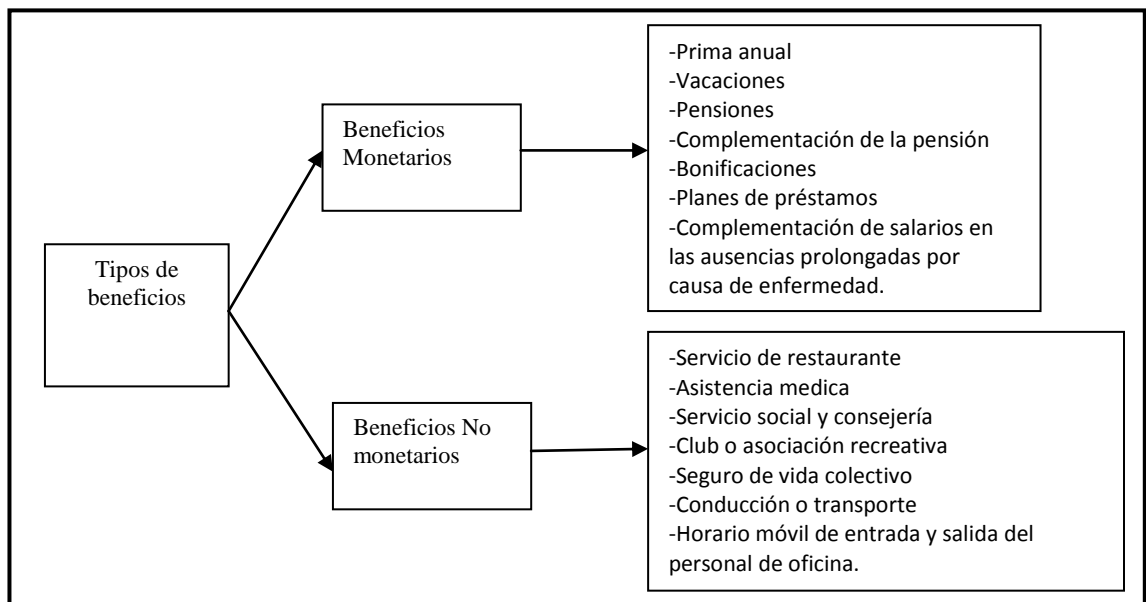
Tipos de beneficios

Beneficios Monetarios

-Prima anual
-Vacaciones
-Pensiones
-Complementación de la pensión
-Bonificaciones
-Planes de préstamos
-Complementación de salarios en las ausencias prolongadas por causa de enfermedad.

Beneficios No monetarios

-Servicio de restaurante
-Asistencia medica
-Servicio social y consejería
-Club o asociación recreativa
-Seguro de vida colectivo
-Conducción o transporte
-Horario móvil de entrada y salida del personal de oficina.